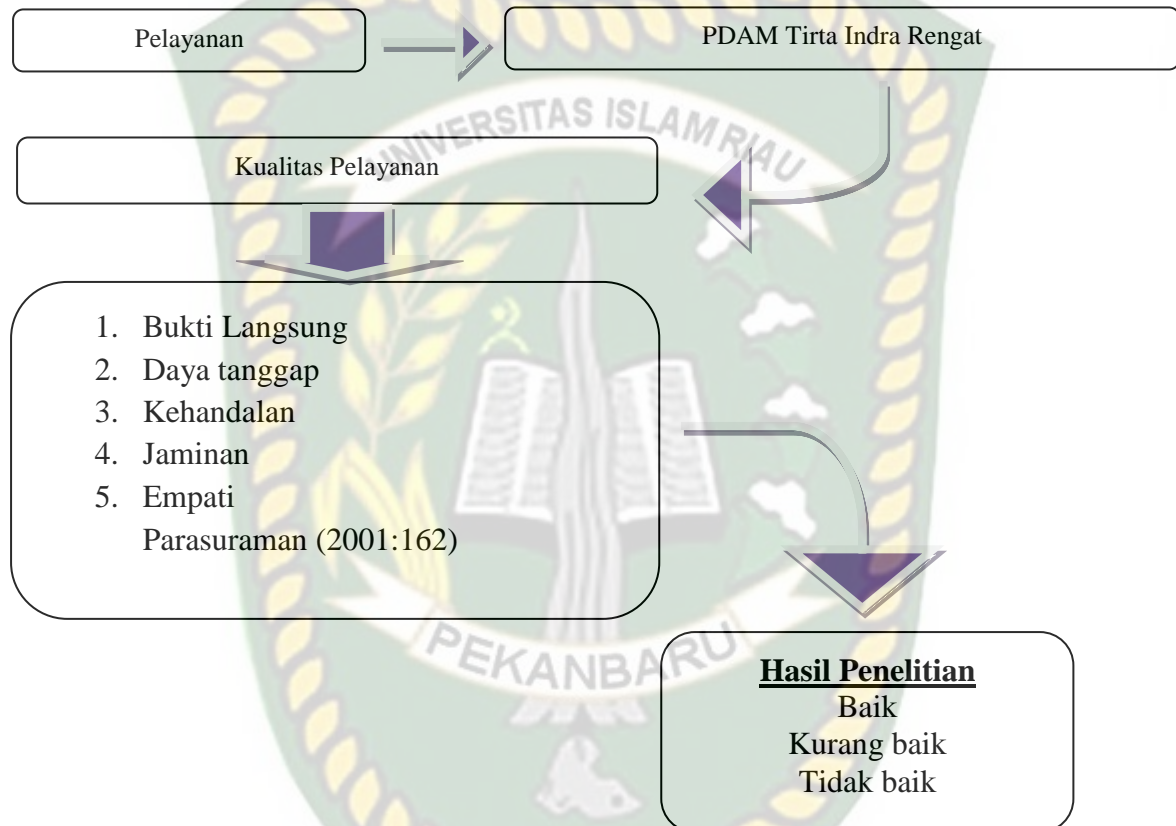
Pelayanan

PDAM Tirta Indra Rengat

UNIVERSITAS ISLAM RIAU

Kualitas Pelayanan

1. Bukti Langsung
2. Daya tanggap
3. Kehandalan
4. Jaminan
5. Empati
Parasuraman (2001:162)

PEKANBARU

**Hasil Penelitian**
Baik
Kurang baik
Tidak baik